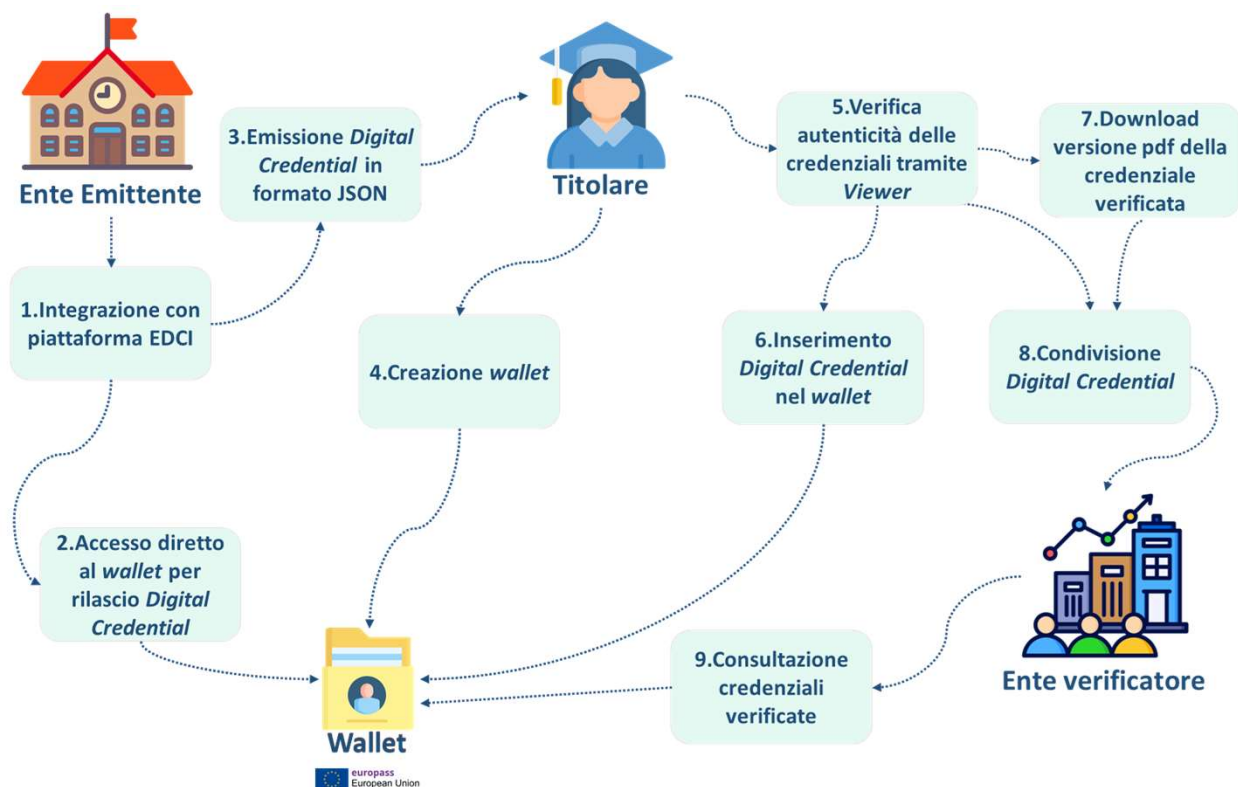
Ente Emittente

3.Emissione Digital Credential in formato JSON

Titolare

5.Verifica autenticità delle credenziali tramite Viewer

7.Download versione pdf della credenziale verificata

1.Integrazione con piattaforma EDCI

4.Creazione wallet

6.Inserimento Digital Credential nel wallet

8.Condivisione Digital Credential

2.Accesso diretto al wallet per rilascio Digital Credential

9.Consultazione credenziali verificate

Ente verificatore

Wallet

europass
European Union